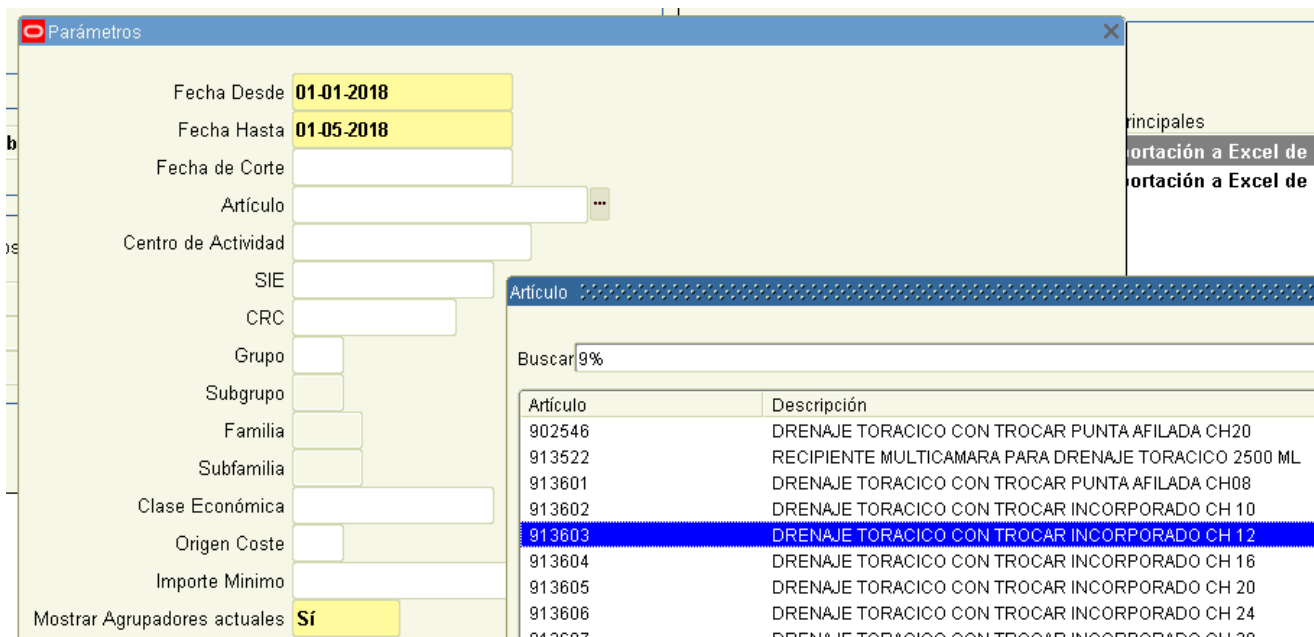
Parámetros

Fecha Desde 01-01-2018
Fecha Hasta 01-05-2018
Fecha de Corte
Artículo
Centro de Actividad
SIE
CRC
Grupo
Subgrupo
Familia
Subfamilia
Clase Económica
Origen Coste
Importe Minimo
Mostrar Agrupadores actuales Sí

rincipales
portación a Excel de
portación a Excel de

Artículo

Buscar 9%

| Artículo | Descripción |
|---|---|
| 902546 | DRENAJE TORACICO CON TROCAR PUNTA AFILADA CH20 |
| 913522 | RECIPIENTE MULTICAMARA PARA DRENAJE TORACICO 2500 ML |
| 913601 | DRENAJE TORACICO CON TROCAR PUNTA AFILADA CH08 |
| 913602 | DRENAJE TORACICO CON TROCAR INCORPORADO CH 10 |
| 913603 | DRENAJE TORACICO CON TROCAR INCORPORADO CH 12 |
| 913604 | DRENAJE TORACICO CON TROCAR INCORPORADO CH 16 |
| 913605 | DRENAJE TORACICO CON TROCAR INCORPORADO CH 20 |
| 913606 | DRENAJE TORACICO CON TROCAR INCORPORADO CH 24 |
| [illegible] | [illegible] |